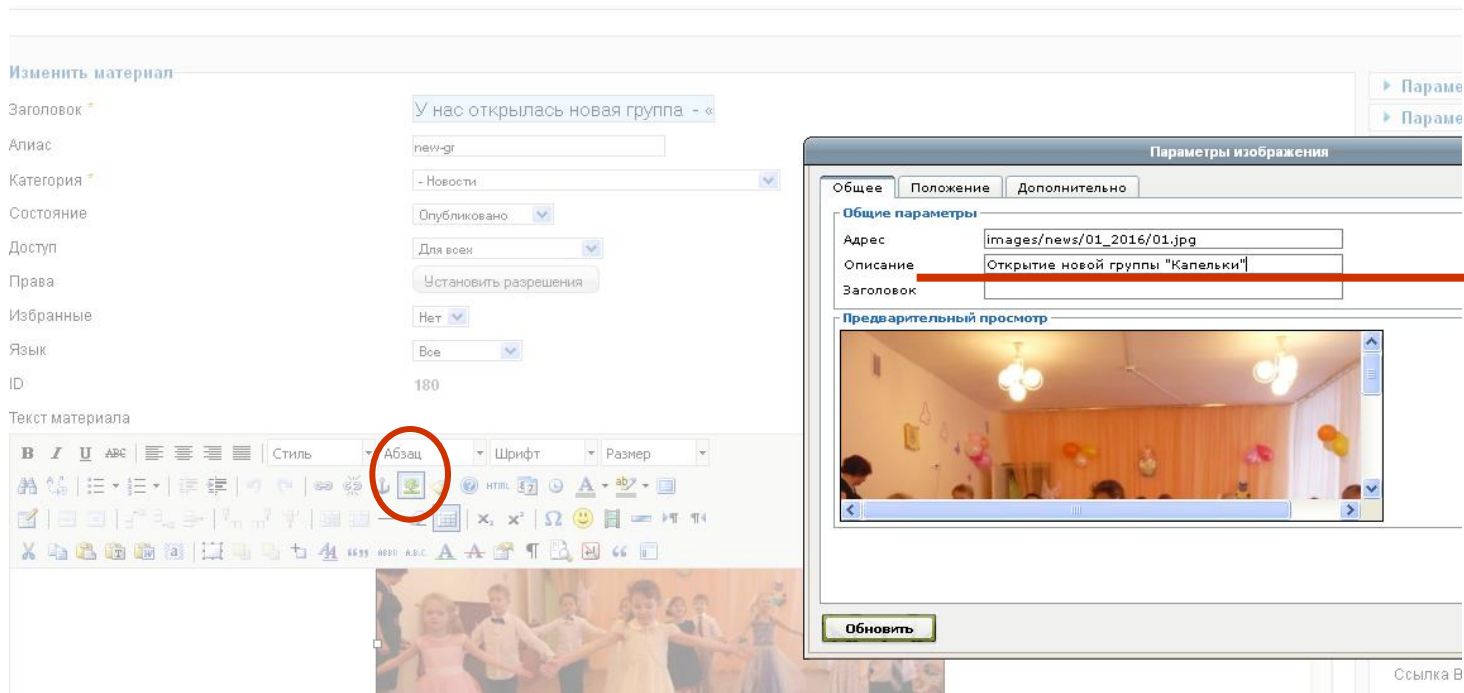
Изменить материал

Заголовок * У нас открылась новая группа - «

Алиас new-gr

Категория * - Новости

Состояние Опубликовано

Доступ Для всех

Права Установить разрешения

Избранные Нет

Язык Все

ID 180

Текст материала

Стиль Абзац Шрифт Размер

Параме
Параме

Параметры изображения

Общее Положение Дополнительно

Общие параметры

Адрес images/news/01_2016/01.jpg

Описание Открытие новой группы "Капельки"

Заголовок

Предварительный просмотр

Обновить

Ссылка В